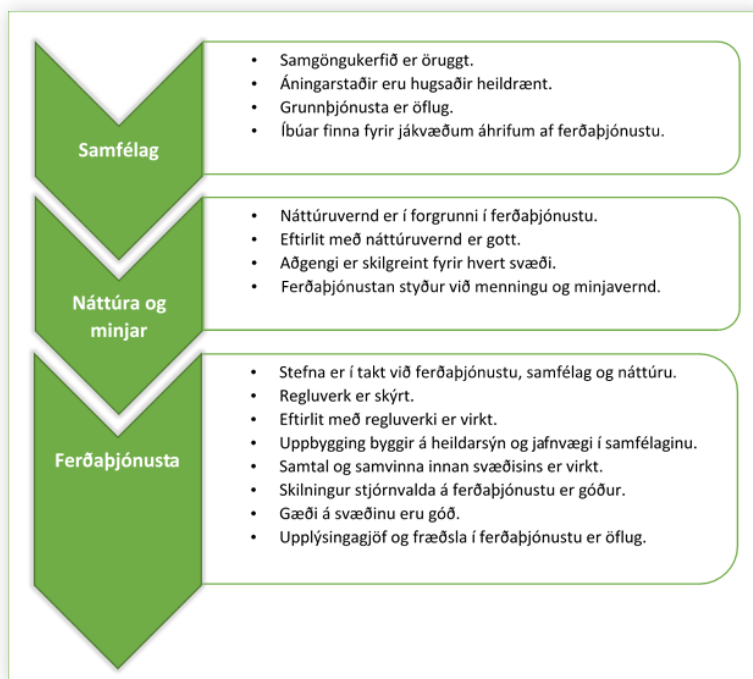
Samfélag

- Samgöngukerfið er öruggt.
- Áningarstaðir eru hugsaðir heildrænt.
- Grunnþjónusta er öflug.
- Íbúar finna fyrir jákvæðum áhrifum af ferðaþjónustu.

Náttúra og minjar

- Náttúruvernd er í forgrunni í ferðaþjónustu.
- Eftirlit með náttúruvernd er gott.
- Aðgengi er skilgreint fyrir hvert svæði.
- Ferðaþjónustan styður við menningu og minjavernd.

Ferðaþjónusta

- Stefna er í takt við ferðaþjónustu, samfélag og náttúru.
- Regluverk er skýrt.
- Eftirlit með regluverki er virkt.
- Uppbygging byggir á heildarsýn og jafnvægi í samfélaginu.
- Samtal og samvinna innan svæðisins er virkt.
- Skilningur stjórnvalda á ferðaþjónustu er góður.
- Gæði á svæðinu eru góð.
- Upplýsingagjöf og fræðsla í ferðaþjónustu er öflug.